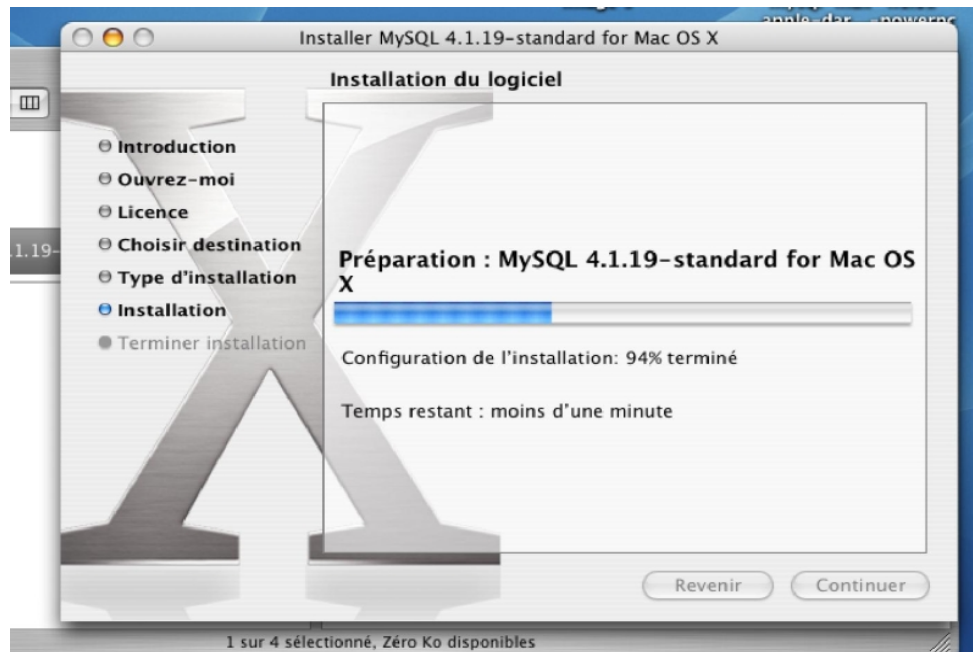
apple-dar -powerpc

Installer MySQL 4.1.19-standard for Mac OS X

Installation du logiciel

Introduction
Ouvrez-moi
Licence
Choisir destination
Type d'installation
Installation
Terminer installation

.1.19-

Préparation : MySQL 4.1.19-standard for Mac OS X

Configuration de l'installation: 94% terminé

Temps restant : moins d'une minute

Revenir
Continuer

1 sur 4 sélectionné, Zéro Ko disponibles